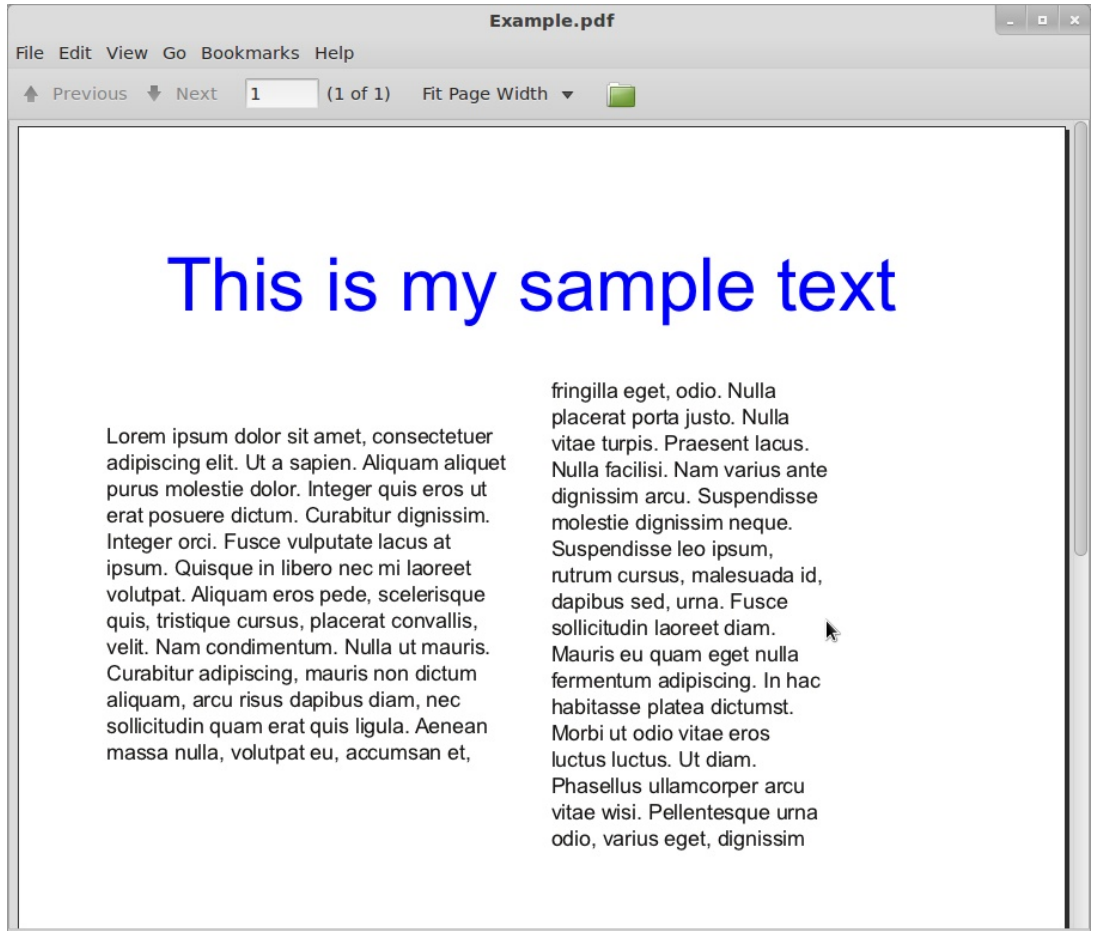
Example.pdf

File Edit View Go Bookmarks Help

Previous Next 1 (1 of 1) Fit Page Width

This is my sample text

Lorem ipsum dolor sit amet, consectetuer adipiscing elit. Ut a sapien. Aliquam aliquet purus molestie dolor. Integer quis eros ut erat posuere dictum. Curabitur dignissim. Integer orci. Fusce vulputate lacus at ipsum. Quisque in libero nec mi laoreet volutpat. Aliquam eros pede, scelerisque quis, tristique cursus, placerat convallis, velit. Nam condimentum. Nulla ut mauris. Curabitur adipiscing, mauris non dictum aliquam, arcu risus dapibus diam, nec sollicitudin quam erat quis ligula. Aenean massa nulla, volutpat eu, accumsan et,

fringilla eget, odio. Nulla placerat porta justo. Nulla vitae turpis. Praesent lacus. Nulla facilisi. Nam varius ante dignissim arcu. Suspendisse molestie dignissim neque. Suspendisse leo ipsum, rutrum cursus, malesuada id, dapibus sed, urna. Fusce sollicitudin laoreet diam. Mauris eu quam eget nulla fermentum adipiscing. In hac habitasse platea dictumst. Morbi ut odio vitae eros luctus luctus. Ut diam. Phasellus ullamcorper arcu vitae wisi. Pellentesque urna odio, varius eget, dignissim